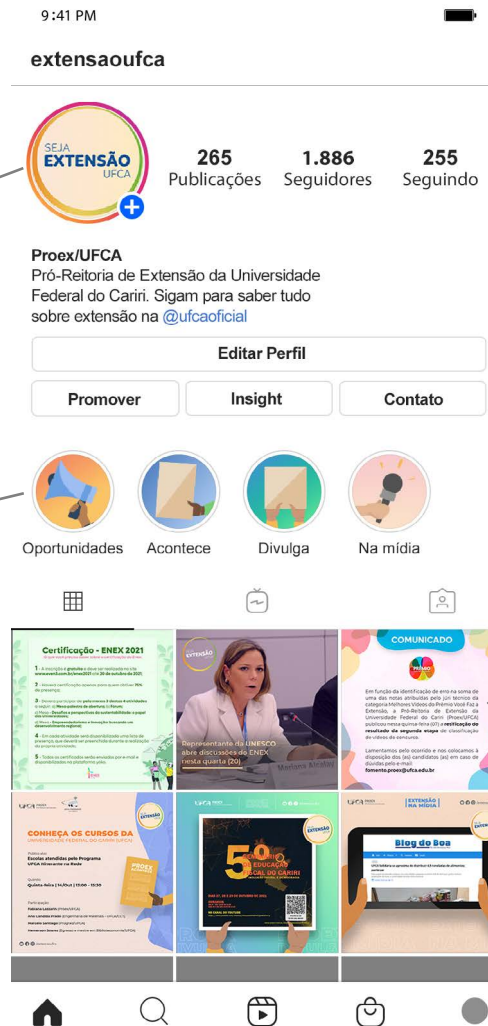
9:41 PM

extensaoufca

SEJA EXTENSÃO UFCA

265 Publicações

1.886 Seguidores

255 Seguindo

Proex/UFCA
Pró-Reitoria de Extensão da Universidade Federal do Cariri. Sigam para saber tudo sobre extensão na @ufcaoficial

Editar Perfil

Promover

Insight

Contato

Oportunidades

Acontece

Divulga

Na mídia

Certificação - ENEX 2021

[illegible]

EXTENSÃO

Representante da UNESCO abre discussões do ENEX nesta quarta (20)

COMUNICADO

Em função da identificação de erro na soma de uma das notas atribuídas pelo júri técnico da categoria Melhores Vídeos do Prêmio Você Faz a Extensão, a Pró-Reitoria de Extensão da Universidade Federal do Cariri (Proex/UFCA) publicou nessa quinta-feira (07) a retificação do resultado da segunda etapa de classificação de vídeos do concurso.

Lamentamos pelo ocorrido e nos colocamos à disposição dos (as) candidatos (as) em caso de dúvidas pelo e-mail fomento.proex@ufca.edu.br

CONHEÇA OS CURSOS DA UNIVERSIDADE FEDERAL DO CARIRI (UFCA)

Escolas atendidas pelo Programa UFCA Itinerante na Rede

Quinta-feira | 14/Out | 13:00 - 15:30

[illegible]

PROEX

EXTENSÃO

5º

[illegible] CARIRI

Extensão na Mídia

Blog do Boa

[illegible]